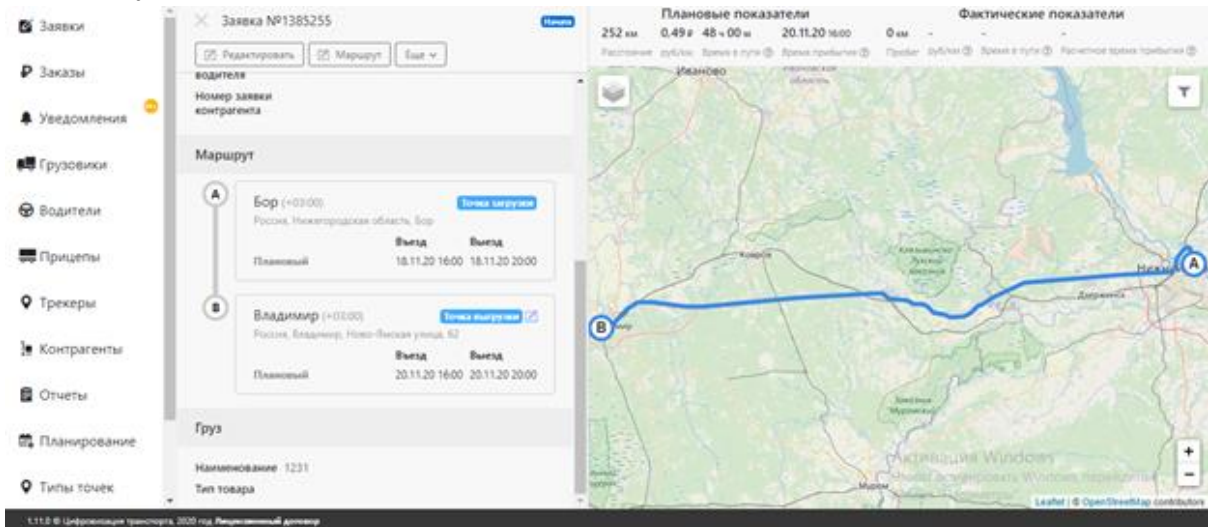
Заявки
Заказы
Уведомления
Грузовики
Водители
Прицепы
Трекеры
Контрагенты
Отчеты
Планирование
Типы точек

Заявка №1385255
Новая
Редактировать
Маршрут
Еще

водителя
Номер заявки контрагента

Маршрут

A
Бор (+03:00)
Точка загрузки
Россия, Нижегородская область, Бор
Въезд
Выезд
Плановый
18.11.20 16:00
18.11.20 20:00

B
Владимир (+03:00)
Точка выгрузки
Россия, Владимир, Ново-Ямская улица, 62
Въезд
Выезд
Плановый
20.11.20 16:00
20.11.20 20:00

Груз
Наименование 1231
Тип товара

Плановые показатели
252 км
0.49 ₽
48 ч 00 м
20.11.20 16:00
Расстояние
руб/км
Время в пути
Время прибытия

Фактические показатели
0 км
-
-
-
Пробег
руб/км
Время в пути
Расчетное время прибытия

Иваново
Ковров
Нижний
Дзержинск
Муром
A
B

Активация Windows
Чтобы активировать Windows, перейдите

+
−
Leaflet | © OpenStreetMap contributors

1.11.0 © Цифровизация транспорта, 2020 год. Лицензионный договор